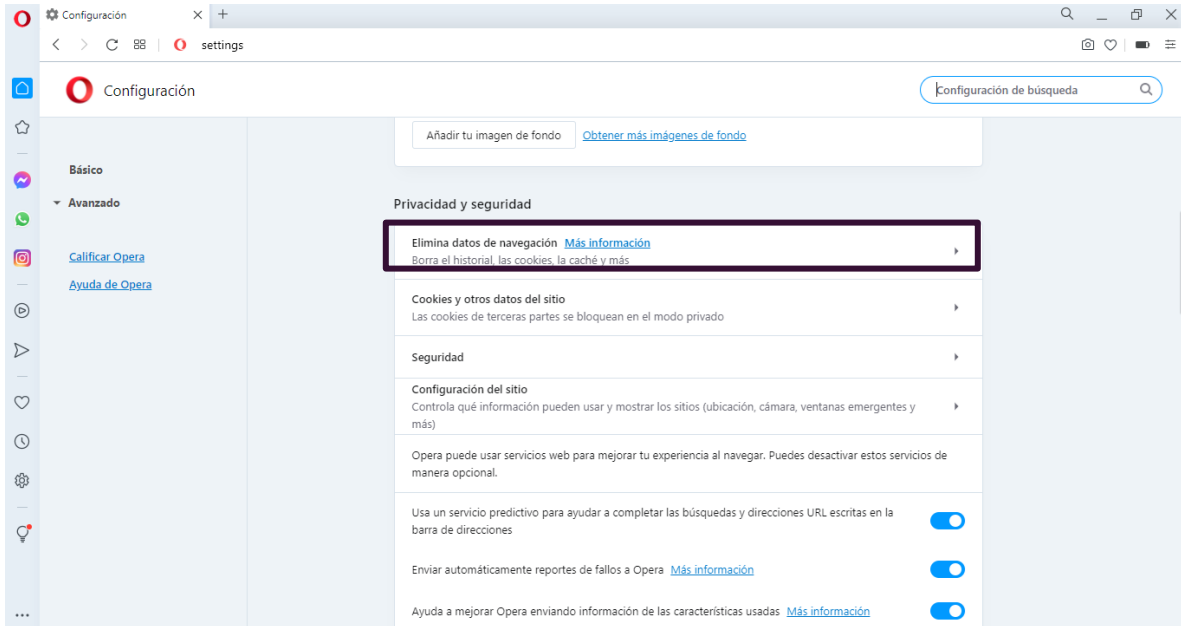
Configuración

settings

Configuración

Configuración de búsqueda

Básico

Avanzado

Calificar Opera

Ayuda de Opera

Añadir tu imagen de fondo Obtener más imágenes de fondo

Privacidad y seguridad

Elimina datos de navegación Más información
Borra el historial, las cookies, la caché y más

Cookies y otros datos del sitio
Las cookies de terceras partes se bloquean en el modo privado

Seguridad

Configuración del sitio
Controla qué información pueden usar y mostrar los sitios (ubicación, cámara, ventanas emergentes y más)

Opera puede usar servicios web para mejorar tu experiencia al navegar. Puedes desactivar estos servicios de manera opcional.

Usa un servicio predictivo para ayudar a completar las búsquedas y direcciones URL escritas en la barra de direcciones

Enviar automáticamente reportes de fallos a Opera Más información

Ayuda a mejorar Opera enviando información de las características usadas Más información

...